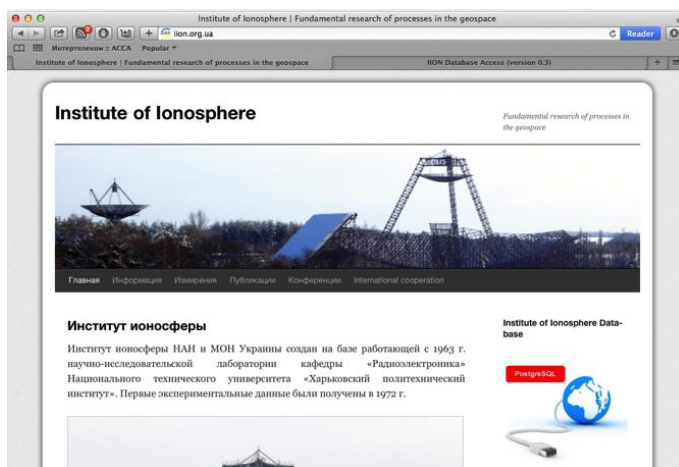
Institute of Ionosphere | Fundamental research of processes in the geospace

iion.org.ua

Reader

Интертелеком :: ACCA Popular

Institute of Ionosphere | Fundamental research of processes in the geospace

IION Database Access (version 0.3)

Institute of Ionosphere

Fundamental research of processes in the geospace

Главная Информация Измерения Публикации Конференции International cooperation

Институт ионосферы

Институт ионосферы НАН и МОН Украины создан на базе работающей с 1963 г. научно-исследовательской лаборатории кафедры «Радиоэлектроника» Национального технического университета «Харьковский политехнический институт». Первые экспериментальные данные были получены в 1972 г.

Institute of Ionosphere Database

PostgreSQL